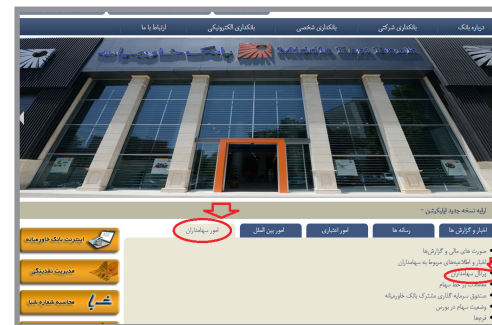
درباره بانک | بانکداری شرکتی | بانکداری شخصی | بانکداری الکترونیکی | ارتباط با ما

بانک خاورمیانه

ارایه نسخه جدید اپلیکیشن

اخبار و گزارش ها | رسانه ها | امور اعتباری | امور بین الملل | امور سهامداران

صورت های مالی و گزارش ها
اخبار و اطلاعیه‌های مربوط به سهامداران
پرتال سهامداران
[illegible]
صندوق سرمایه گذاری مشترک بانک خاورمیانه
وضعیت سهام در بورس
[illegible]

اینترنت بانک خاورمیانه

مدیریت نقدینگی

شبا

محاسبه شماره شبا